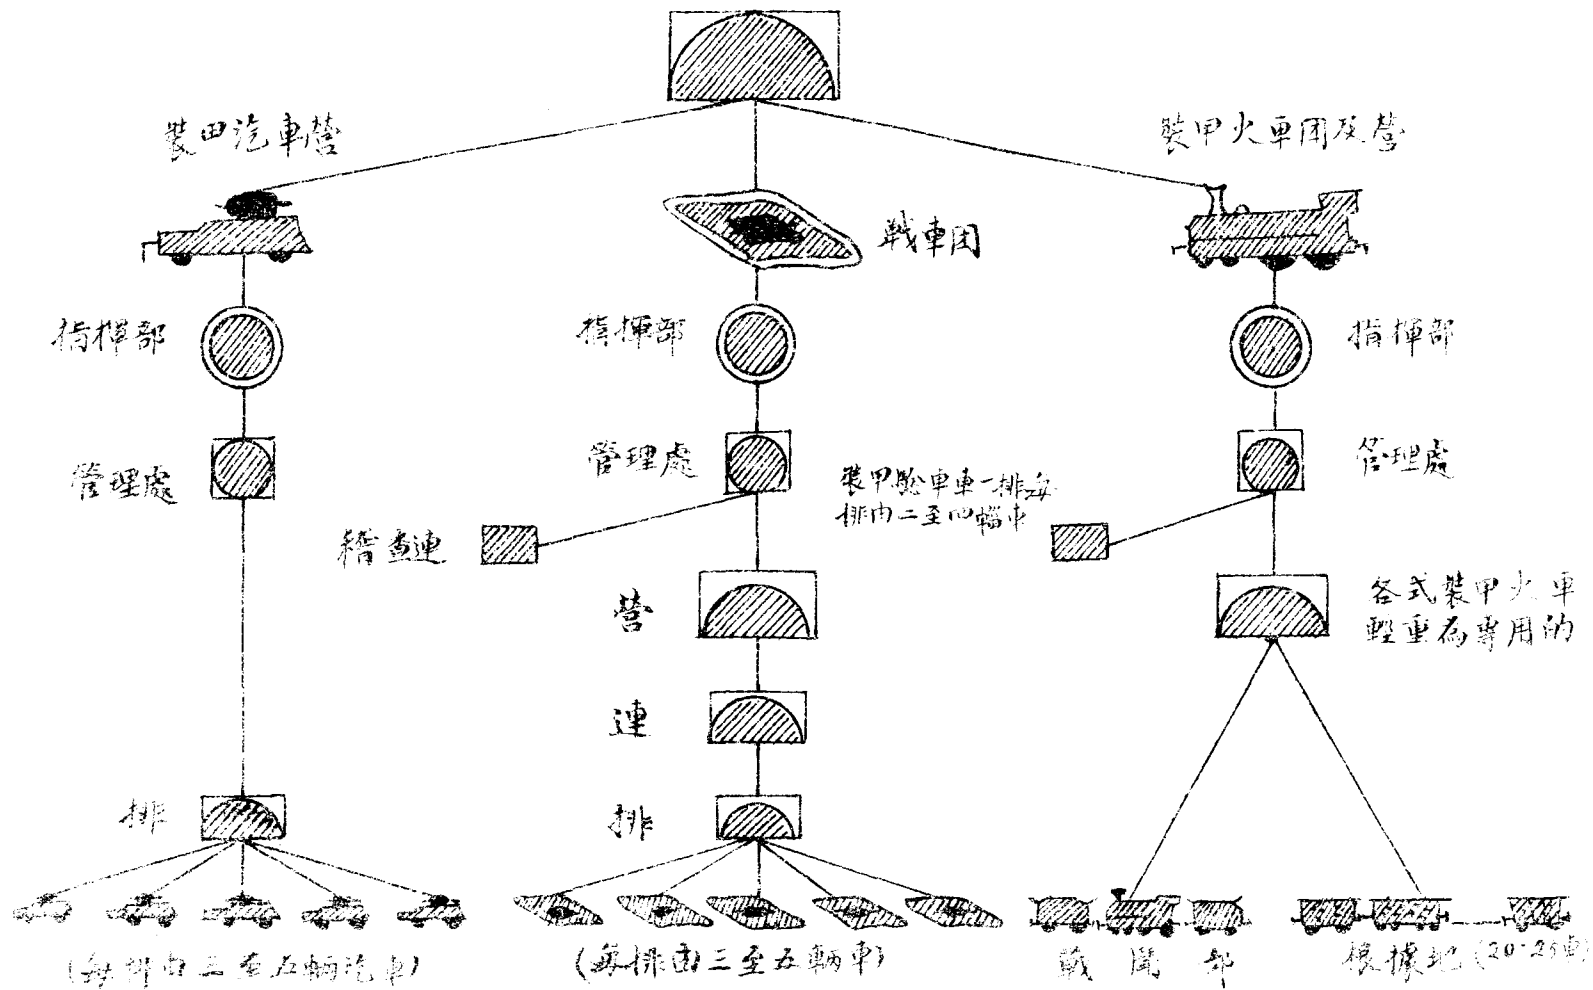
裝田汽車營

裝甲火車团及營

戰車团

指揮部

指揮部

指揮部

管理處

管理處

管理處

裝甲駱車連一排每排內二至四輛車

稽查連

營

各式裝甲火車輕重為專用的

連

排

排

(每排由三至五輛汽車)

(每排由三至五輛車)

戰鬥部

根據地(20-25車)